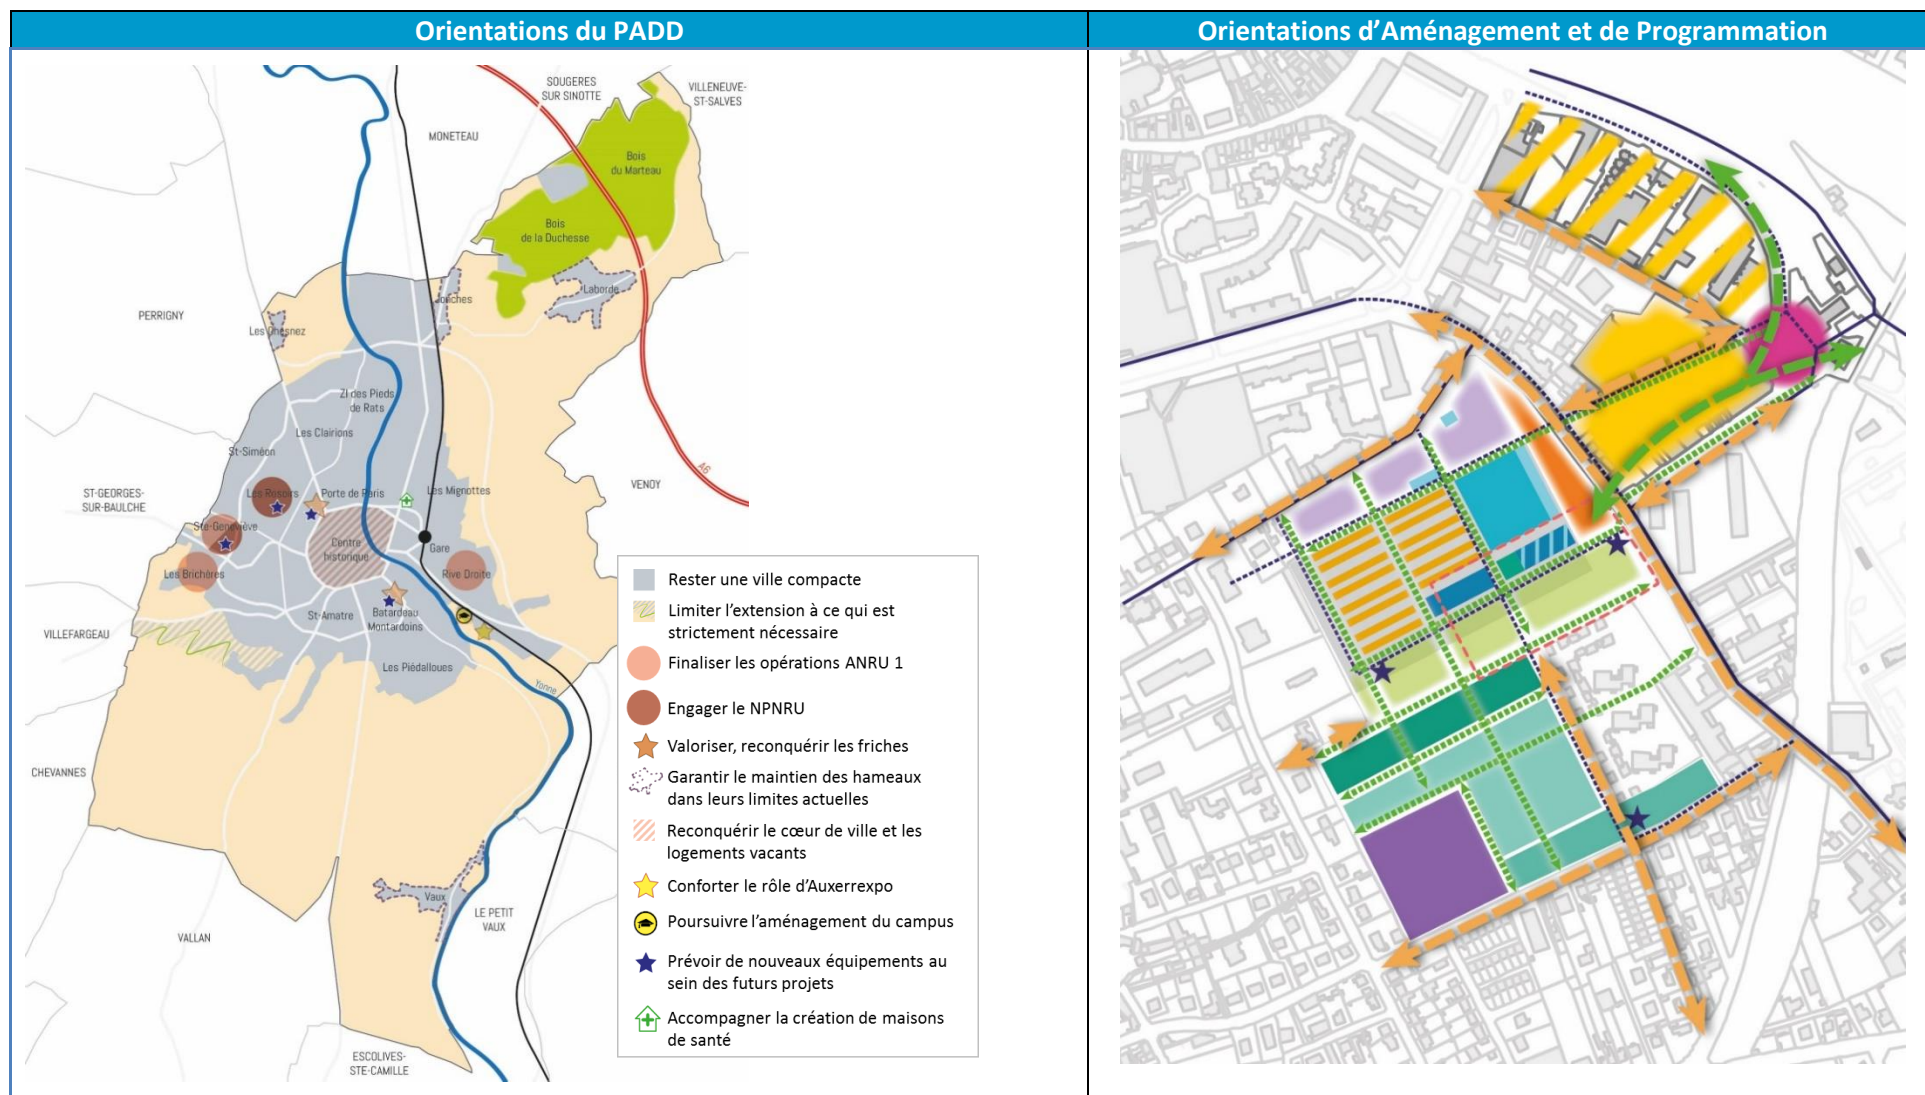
Orientations du PADD

SOUGERES SUR SINOTTE

VILLENEUVE-ST-SALVES

MONETEAU

Bois du Marteau

Bois de la Duchesse

Jonches

Laborde

PERRIGNY

Les Chesnez

ZI des Pieds de Rats

Les Clairions

St-Siméon

ST-GEORGES-SUR-BAULCHE

Les Rosoirs

Porte de Paris

Les Mignottes

VENOY

A6

Ste-Geneviève

Centre historique

Gare

Rive Droite

Les Brichères

St-Amatre

Batardeau Montardoins

VILLEFARGEAU

Les Piédalloues

Yonne

CHEVANNES

VALLAN

Vaux

LE PETIT VAUX

ESCOLIVES-STE-CAMILLE

Rester une ville compacte

Limiter l'extension à ce qui est strictement nécessaire

Finaliser les opérations ANRU 1

Engager le NPNRU

Valoriser, reconquérir les friches

Garantir le maintien des hameaux dans leurs limites actuelles

Reconquérir le cœur de ville et les logements vacants

Conforter le rôle d'Auxerrexpo

Poursuivre l'aménagement du campus

Prévoir de nouveaux équipements au sein des futurs projets

Accompagner la création de maisons de santé

Orientations d'Aménagement et de Programmation